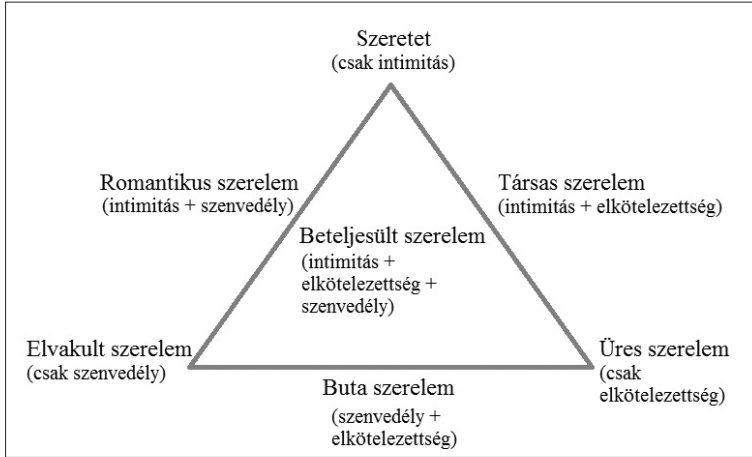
Szeretet
(csak intimitás)

Romantikus szerelem
(intimitás + szenvedély)

Társas szerelem
(intimitás + elkötelezettség)

Beteljesült szerelem
(intimitás + elkötelezettség + szenvedély)

Elvakult szerelem
(csak szenvedély)

Üres szerelem
(csak elkötelezettség)

Buta szerelem
(szenvedély + elkötelezettség)